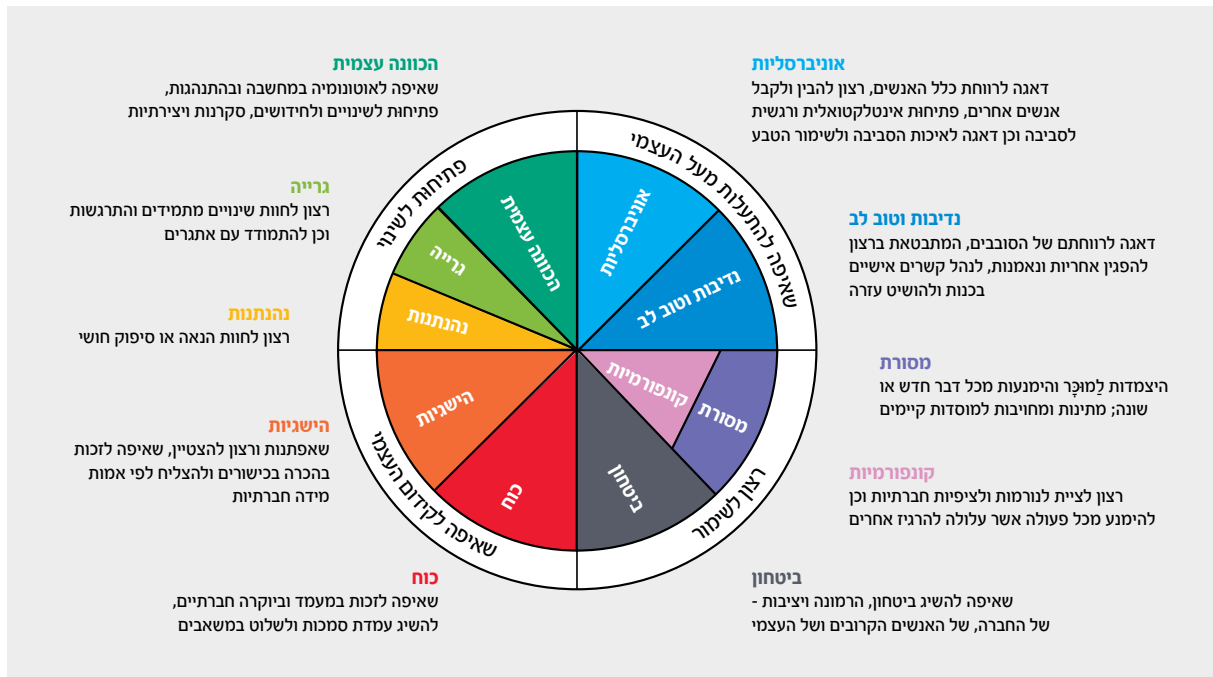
הכוונה עצמית
שאיפה לאוטונומיה במחשבה ובהתנהגות, פתיחות לשינויים ולחידושים, סקרנות ויצירתיות

גריה
רצון לחוות שינויים מתמידים והתרגשות וכן להתמודד עם אתגרים

נהנתנות
רצון לחוות הנאה או סיפוק חושי

הישגיות
שאפתנות ורצון להצטיין, שאיפה לזכות בהכרה בכישורים ולהצליח לפי אמות מידה חברתיות

כוח
שאיפה לזכות במעמד וביוקרה חברתיים, להשיג עמדת סמכות ולשלוט במשאבים

אוניברסליות
דאגה לרווחת כלל האנשים, רצון להבין ולקבל אנשים אחרים, פתיחות אינטלקטואלית ורגשית לסביבה וכן דאגה לאיכות הסביבה ולשימור הטבע

נדיבות וטוב לב
דאגה לרווחתם של הסובבים, המתבטאת ברצון להפגין אחריות ונאמנות, לנהל קשרים אישיים בכנות ולהושיט עזרה

מסורת
היצמדות לַמוּכָּר והימנעות מכל דבר חדש או שונה; מתינות ומחויבות למוסדות קיימים

קונפורמיות
רצון לציית לנורמות ולציפיות חברתיות וכן להימנע מכל פעולה אשר עלולה להרגיז אחרים

ביטחון
שאיפה להשיג ביטחון, הרמונה ויציבות - של החברה, של האנשים הקרובים ושל העצמי

פתיחות לשינוי
שאיפה להתעלות מעל העצמי
רצון לשימור
שאיפה לקידום העצמי

אוניברסליות
נדיבות וטוב לב
מסורת
קונפורמיות
ביטחון
כוח
הישגיות
נהנתנות
גריה
הכוונה עצמית